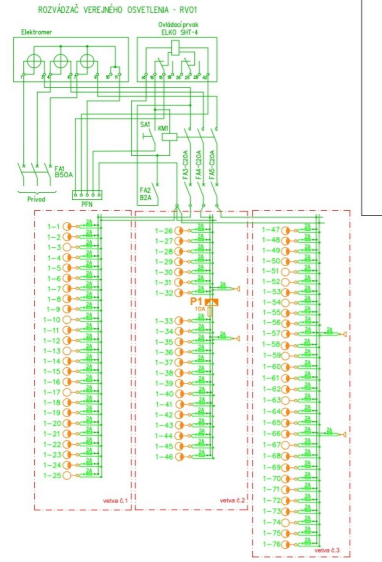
ROZVÁDZAČ VEREJNÉHO OSVETLENIA - RV01

Elektromer

Ovládací prvok ELKO SHT-4

SA1

KM1

FA1 B50A

FA2 B2A

FA3 C20A

FA4 C20A

FA5 C20A

Prívod

PEN

1-1
1-2
1-3
1-4
1-5
1-6
1-7
1-8
1-9
1-10
1-11
1-12
1-13
1-14
1-15
1-16
1-17
1-18
1-19
1-20
1-21
1-22
1-23
1-24
1-25

vetva č.1

1-26
1-27
1-28
1-29
1-30
1-31
1-32

P1

1-33
1-34
1-35
1-36
1-37
1-38
1-39
1-40
1-41
1-42
1-43
1-44
1-45
1-46

vetva č.2

1-47
1-48
1-49
1-50
1-51
1-52
1-53
1-54
1-55
1-56
1-57
1-58
1-59
1-60
1-61
1-62
1-63
1-64
1-65
1-66
1-67
1-68
1-69
1-70
1-71
1-72
1-73
1-74
1-75
1-76

vetva č.3